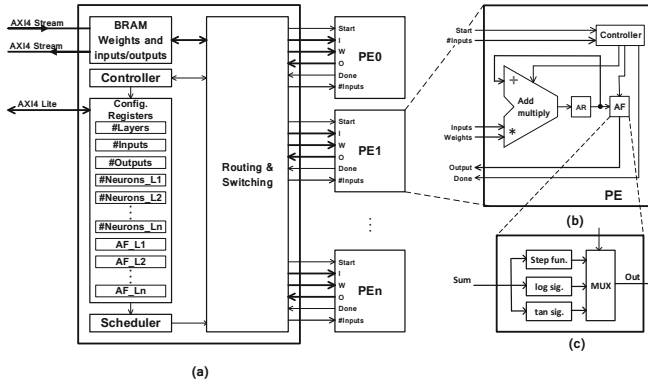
AXI4 Stream
AXI4 Stream
BRAM Weights and inputs/outputs
Controller
AXI4 Lite
Config. Registers
#Layers
#Inputs
#Outputs
#Neurons_L1
#Neurons_L2
#Neurons_Ln
AF_L1
AF_L2
AF_Ln
Scheduler
Routing & Switching
Start
I
W
O
Done
#Inputs
PE0
Start
I
W
O
Done
#Inputs
PE1
Start
I
W
O
Done
#Inputs
PEn
(a)
Start
#Inputs
Controller
+
Add multiply
*
AR
AF
Inputs
Weights
Output
Done
PE
(b)
Sum
Step fun.
log sig.
tan sig.
MUX
Out
(c)